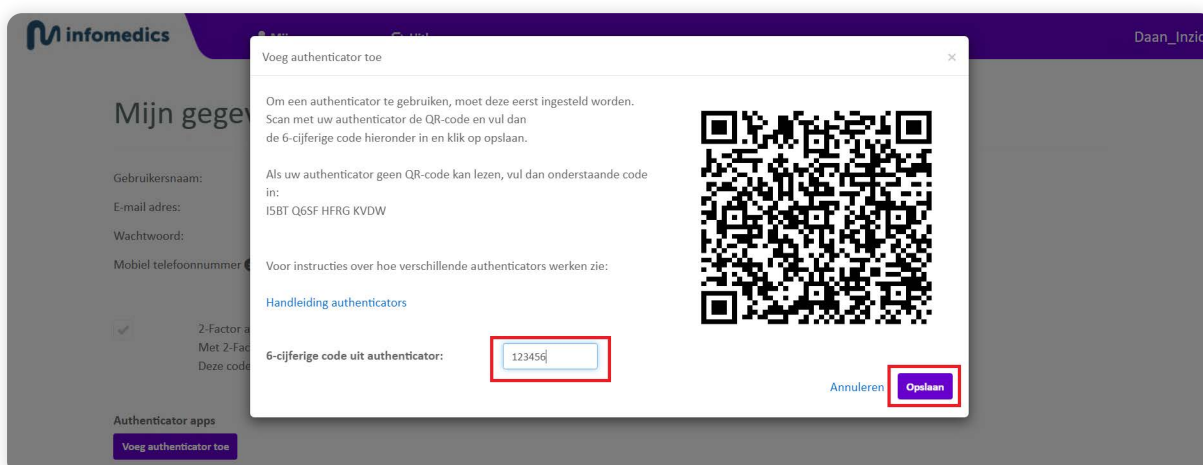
infomedics

Daan_Inzic

Mijn gegev

Gebruikersnaam:

E-mail adres:

Wachtwoord:

Mobiel telefoonnummer

2-Factor a
Met 2-Fac
Deze code

Authenticator apps

Voeg authenticator toe

Voeg authenticator toe

×

Om een authenticator te gebruiken, moet deze eerst ingesteld worden. Scan met uw authenticator de QR-code en vul dan de 6-cijferige code hieronder in en klik op opslaan.

Als uw authenticator geen QR-code kan lezen, vul dan onderstaande code in:
I5BT Q6SF HFRG KVDW

Voor instructies over hoe verschillende authenticators werken zie:

Handleiding authenticators

6-cijferige code uit authenticator:

123456

Annuleren

Opslaan